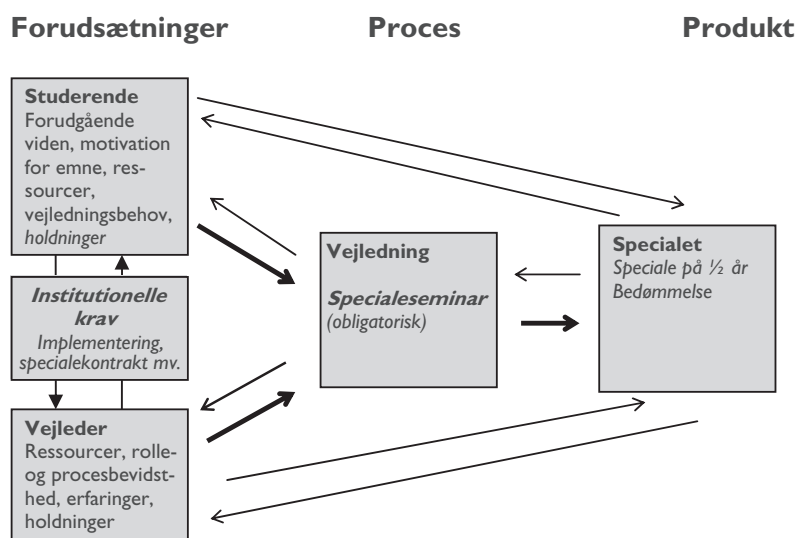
Forudsætninger

Proces

Produkt

Studerende
Forudgående viden, motivation for emne, ressourcer, vejledningsbehov, *holdninger*

Institutionelle krav
*Implementering, specialekontrakt mv.*

Vejleder
Ressourcer, rolle- og procesbevidsthed, erfaringer, holdninger

Vejledning

Specialeseminar
*(obligatorisk)*

Specialet
*Speciale på ½ år*
*Bedømmelse*